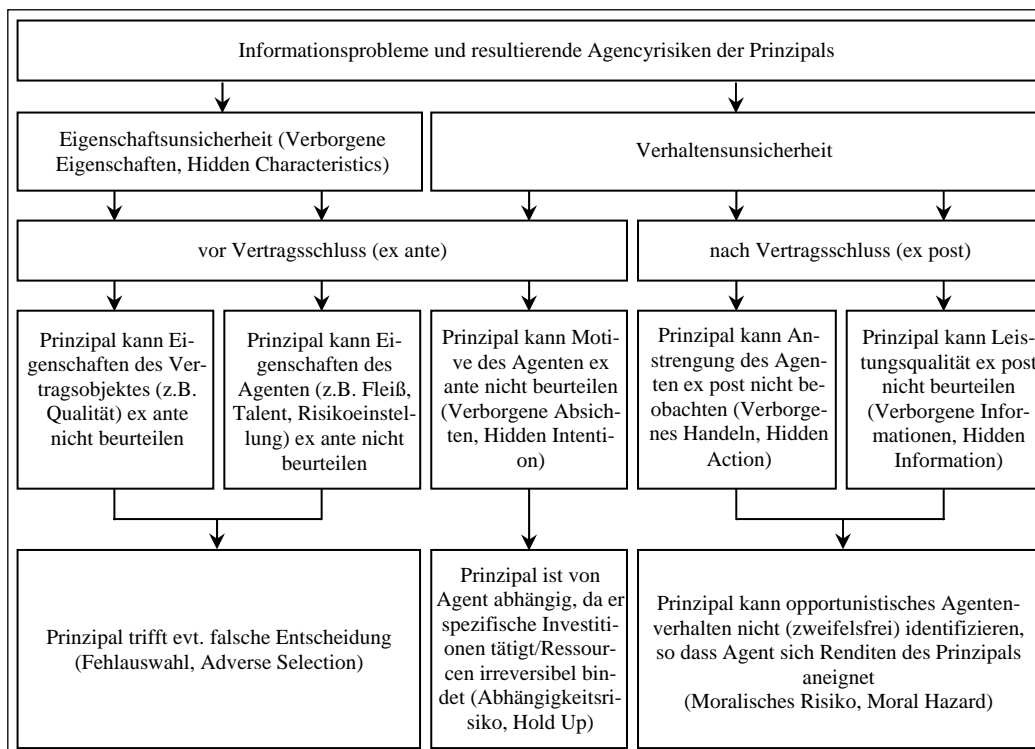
Informationsprobleme und resultierende Agencyrisiken der Prinzipals

Eigenschaftsunsicherheit (Verborgene Eigenschaften, Hidden Characteristics)

Verhaltensunsicherheit

vor Vertragsschluss (ex ante)

nach Vertragsschluss (ex post)

Prinzipal kann Eigenschaften des Vertragsobjektes (z.B. Qualität) ex ante nicht beurteilen

Prinzipal kann Eigenschaften des Agenten (z.B. Fleiß, Talent, Risikoeinstellung) ex ante nicht beurteilen

Prinzipal kann Motive des Agenten ex ante nicht beurteilen (Verborgene Absichten, Hidden Intention)

Prinzipal kann Anstrengung des Agenten ex post nicht beobachten (Verborgenes Handeln, Hidden Action)

Prinzipal kann Leistungsqualität ex post nicht beurteilen (Verborgene Informationen, Hidden Information)

Prinzipal trifft evt. falsche Entscheidung (Fehlauswahl, Adverse Selection)

Prinzipal ist von Agent abhängig, da er spezifische Investitionen tätigt/Ressourcen irreversibel bindet (Abhängigkeitsrisiko, Hold Up)

Prinzipal kann opportunistisches Agentenverhalten nicht (zweifelsfrei) identifizieren, so dass Agent sich Renditen des Prinzipals aneignet (Moralisches Risiko, Moral Hazard)